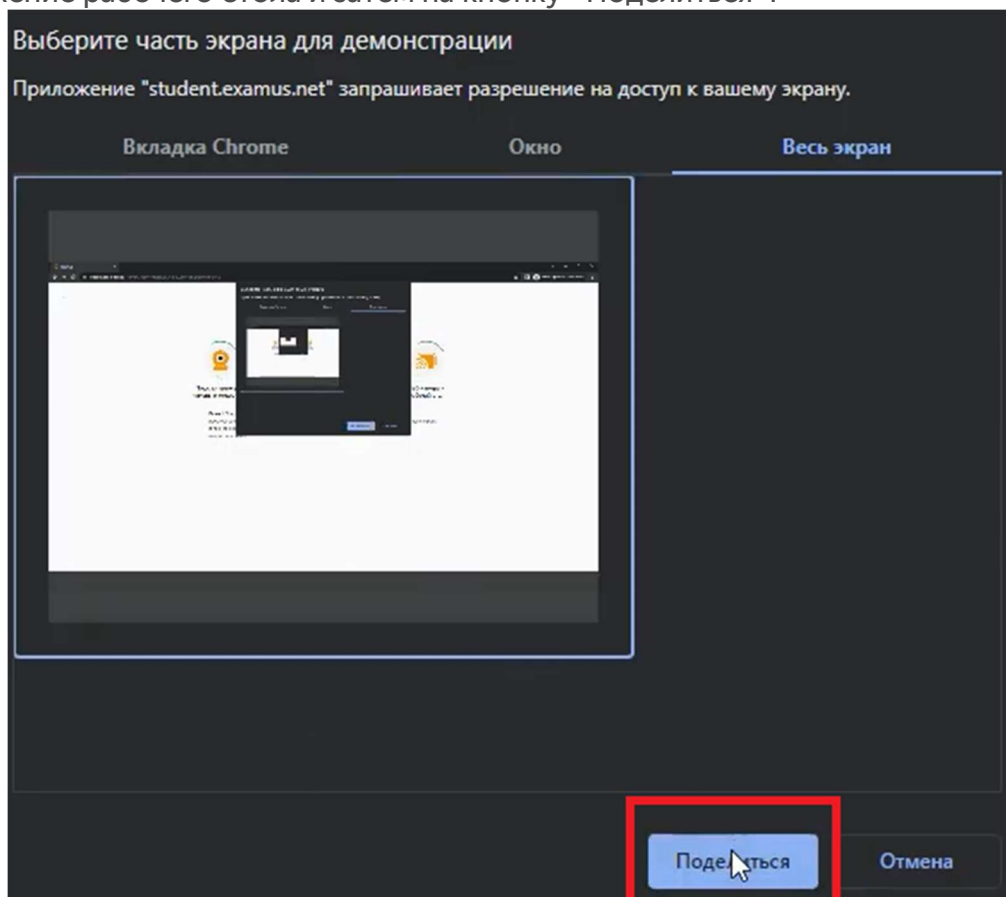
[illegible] рабочего стола и затем на кнопку "Поделиться".

Выберите часть экрана для демонстрации

Приложение "student.examus.net" запрашивает разрешение на доступ к вашему экрану.

Вкладка Chrome

Окно

Весь экран

Поделиться

Отмена